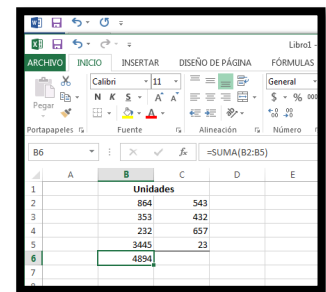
Libro1

ARCHIVO | INICIO | INSERTAR | DISEÑO DE PÁGINA | FÓRMULAS

Pegar

Calibri | 11

N K S

General

$ % 000

Portapapeles | Fuente | Alineación | Número

B6 | $f_x$ | =SUMA(B2:B5)

| | A | B | C | D | E |
|---|---|---|---|---|---|
| 1 | | Unidades | | | |
| 2 | | 864 | 543 | | |
| 3 | | 353 | 432 | | |
| 4 | | 232 | 657 | | |
| 5 | | 3445 | 23 | | |
| 6 | | 4894 | | | |
| 7 | | | | | |